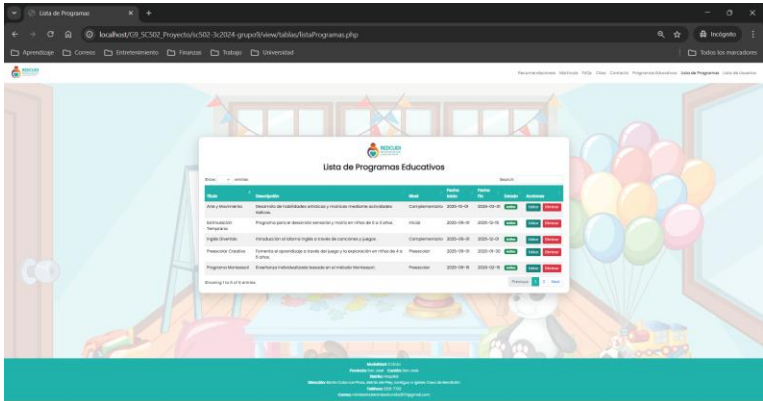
Lista de Programas

localhost/G9_SC502_Proyecto/sc502-3c2024-grupo9/view/tablas/listaProgramas.php

Incógnito

Aprendizaje Correo Entretenimiento Finanzas Trabajo Universidad

Todos los marcadores

REDCUEN

Recomendaciones Matrícula FAQs Citas Contacto Programas Educativos Lista de Programas Lista de Usuarios

REDCUEN

Lista de Programas Educativos

Show 10 entries

Search:

| Título | Descripción | Nivel | Fecha Inicio | Fecha Fin | Estado | Acciones |
|---|---|---|---|---|---|---|
| Arte y Movimiento | Desarrollo de habilidades artísticas y motrices mediante actividades lúdicas. | Complementario | 2025-03-01 | 2025-12-01 | Activo | Editar Eliminar |
| Estimulación Temprana | Programa para el desarrollo sensorial y motor en niños de 0 a 3 años. | Inicial | 2025-01-10 | 2025-12-10 | Activo | Editar Eliminar |
| Inglés Divertido | Introducción al idioma inglés a través de canciones y juegos. | Complementario | 2025-02-01 | 2025-12-01 | Activo | Editar Eliminar |
| Preescolar Creativo | Fomenta el aprendizaje a través del juego y la exploración en niños de 4 a 6 años. | Preescolar | 2025-01-15 | 2025-12-20 | Activo | Editar Eliminar |
| Programa Montessori | Enseñanza individualizada basada en el método Montessori. | Preescolar | 2025-01-15 | 2025-12-15 | Activo | Editar Eliminar |

Showing 1 to 5 of 5 entries

Previous 1 Next

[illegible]